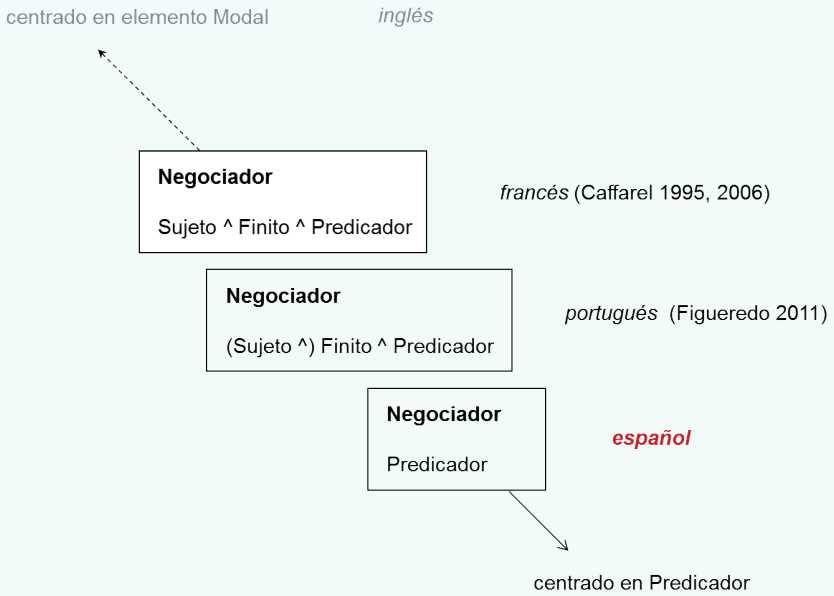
centrado en elemento Modal

inglés

Negociador

Sujeto ^ Finito ^ Predicador

francés (Caffarel 1995, 2006)

Negociador

(Sujeto ^) Finito ^ Predicador

portugués (Figueredo 2011)

Negociador

Predicador

español

centrado en Predicador